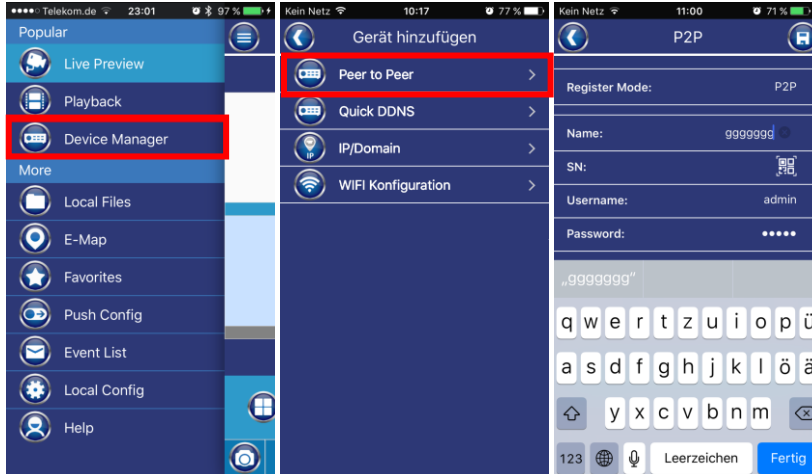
●●●●○ Telekom.de 23:01 97 %

Popular

Live Preview

Playback

Device Manager

More

Local Files

E-Map

Favorites

Push Config

Event List

Local Config

Help

Kein Netz 10:17 77 %

Gerät hinzufügen

Peer to Peer

Quick DDNS

IP/Domain

WIFI Konfiguration

Kein Netz 11:00 71 %

P2P

Register Mode: P2P

Name: ggggggg

SN:

Username: admin

Password: ●●●●●

„ggggggg"

q w e r t z u i o p ü

a s d f g h j k l ö ä

y x c v b n m

123 Leerzeichen Fertig